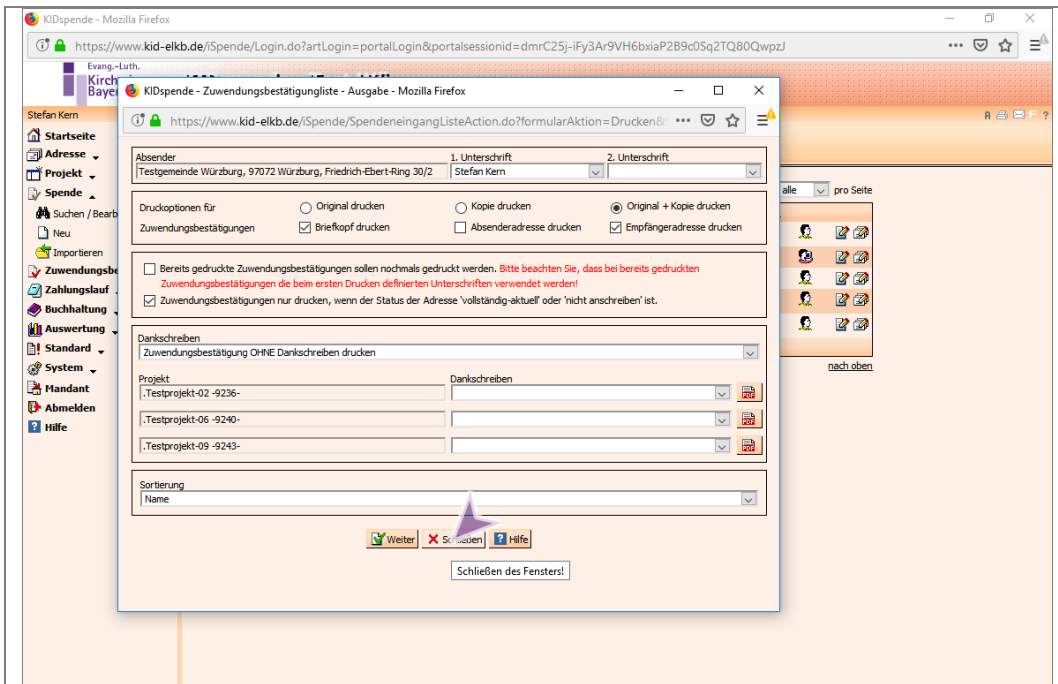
KIDspende - Mozilla Firefox

https://www.kid-elkb.de/iSpende/Login.do?artLogin=portalLogin&portalsessionid=dmrC25j-iFy3Ar9VH6bxiaP2B9c0Sq2TQ80QwpzJ

Evang.-Luth.
Kirch
Bayer

Stefan Kern

Startseite
Adresse
Projekt
Spende
Suchen / Bearb
Neu
Importieren
Zuwendungsbe
Zahlungslauf
Buchhaltung
Auswertung
Standard
System
Mandant
Abmelden
Hilfe

alle pro Seite

nach oben

KIDspende - Zuwendungsbestätigungliste - Ausgabe - Mozilla Firefox

https://www.kid-elkb.de/iSpende/SpendeneingangListeAction.do?formularAktion=Drucken&

Absender
Testgemeinde Würzburg, 97072 Würzburg, Friedrich-Ebert-Ring 30/2
1. Unterschrift
Stefan Kern
2. Unterschrift

Druckoptionen für Zuwendungsbestätigungen
Original drucken
Kopie drucken
Original + Kopie drucken
Briefkopf drucken
Absenderadresse drucken
Empfängeradresse drucken

Bereits gedruckte Zuwendungsbestätigungen sollen nochmals gedruckt werden. Bitte beachten Sie, dass bei bereits gedruckten Zuwendungsbestätigungen die beim ersten Drucken definierten Unterschriften verwendet werden!
Zuwendungsbestätigungen nur drucken, wenn der Status der Adresse 'vollständig-aktuell' oder 'nicht anschreiben' ist.

Dankschreiben
Zuwendungsbestätigung OHNE Dankschreiben drucken

Projekt
Dankschreiben
.Testprojekt-02 -9236-
.Testprojekt-06 -9240-
.Testprojekt-09 -9243-

Sortierung
Name

Weiter
Schließen
Hilfe

Schließen des Fensters!